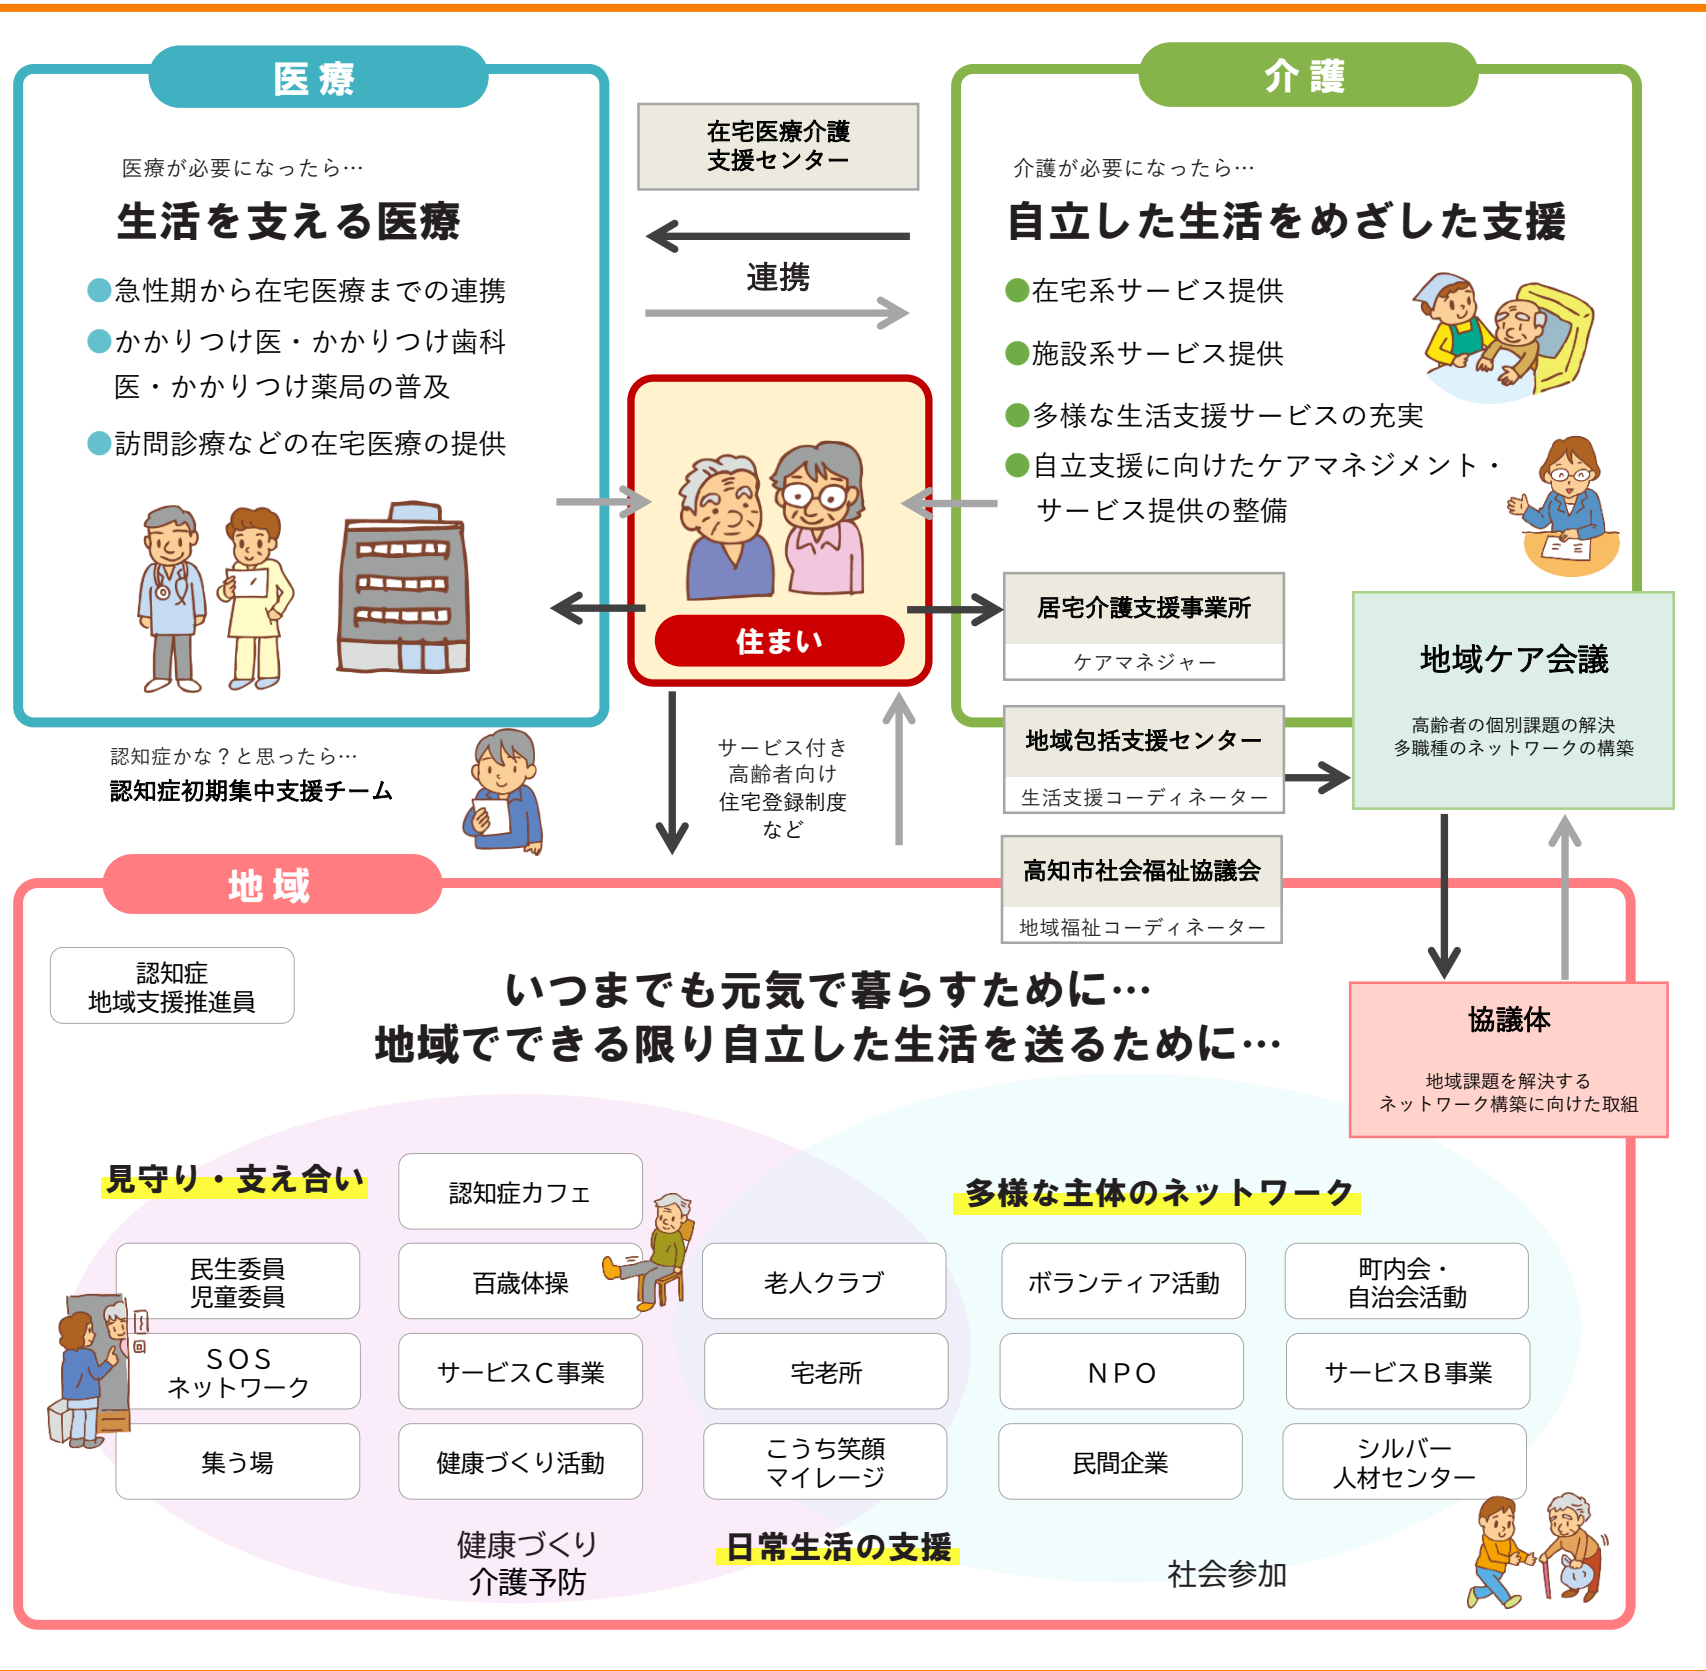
医療

医療が必要になったら…

生活を支える医療

●急性期から在宅医療までの連携

●かかりつけ医・かかりつけ歯科医・かかりつけ薬局の普及

●訪問診療などの在宅医療の提供

在宅医療介護支援センター

連携

介護

介護が必要になったら…

自立した生活をめざした支援

●在宅系サービス提供

●施設系サービス提供

●多様な生活支援サービスの充実

●自立支援に向けたケアマネジメント・サービス提供の整備

住まい

居宅介護支援事業所
ケアマネジャー

地域ケア会議
高齢者の個別課題の解決
多職種のネットワークの構築

地域包括支援センター
生活支援コーディネーター

認知症かな？と思ったら…
認知症初期集中支援チーム

サービス付き
高齢者向け
住宅登録制度
など

高知市社会福祉協議会
地域福祉コーディネーター

地域

認知症
地域支援推進員

いつまでも元気で暮らすために…
地域でできる限り自立した生活を送るために…

協議体
地域課題を解決する
ネットワーク構築に向けた取組

見守り・支え合い

多様な主体のネットワーク

| 民生委員 児童委員 | 認知症カフェ | | | |
|---|---|---|---|---|
| | 百歳体操 | 老人クラブ | ボランティア活動 | 町内会・自治会活動 |
| SOS ネットワーク | サービスC事業 | 宅老所 | NPO | サービスB事業 |
| 集う場 | 健康づくり活動 | こうち笑顔マイレージ | 民間企業 | シルバー人材センター |

健康づくり
介護予防

日常生活の支援

社会参加